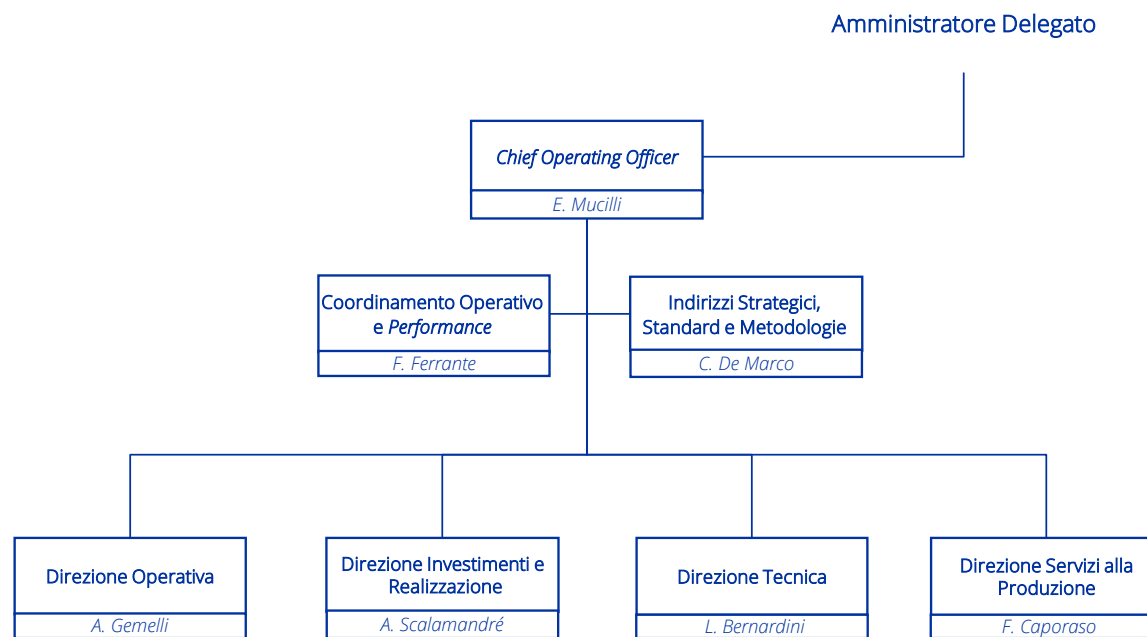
Amministratore Delegato

Chief Operating Officer

E. Mucilli

Coordinamento Operativo e Performance

F. Ferrante

Indirizzi Strategici, Standard e Metodologie

C. De Marco

Direzione Operativa

A. Gemelli

Direzione Investimenti e Realizzazione

A. Scalamandré

Direzione Tecnica

L. Bernardini

Direzione Servizi alla Produzione

F. Caporaso